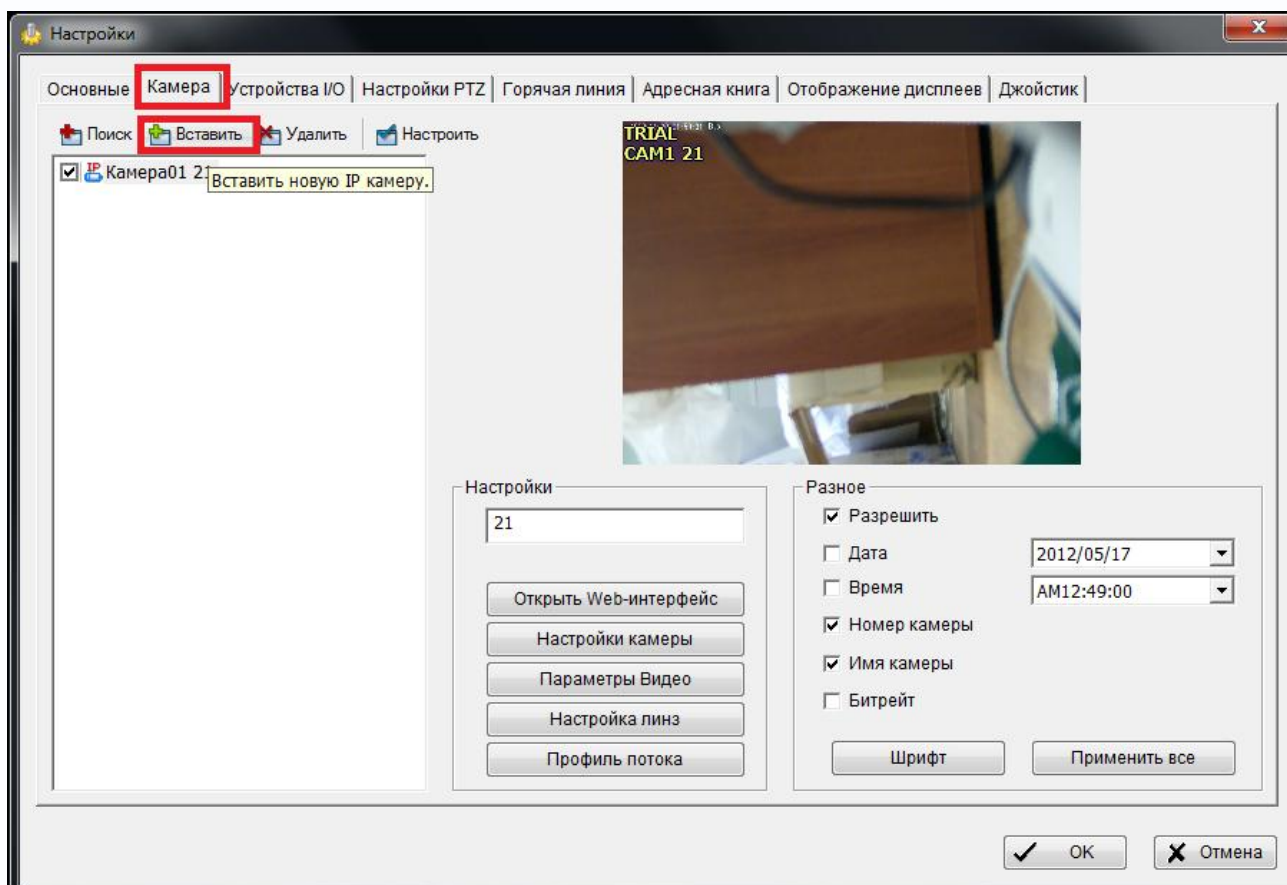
Настройки

Основные | Камера | Устройства I/O | Настройки PTZ | Горячая линия | Адресная книга | Отображение дисплеев | Джойстик

Поиск Вставить Удалить Настроить

Камера01 21

Вставить новую IP камеру.

TRIAL
CAM1 21

Настройки

21

Открыть Web-интерфейс

Настройки камеры

Параметры Видео

Настройка линз

Профиль потока

Разное

Разрешить

Дата 2012/05/17

Время AM12:49:00

Номер камеры

Имя камеры

Битрейт

Шрифт

Применить все

OK

Отмена